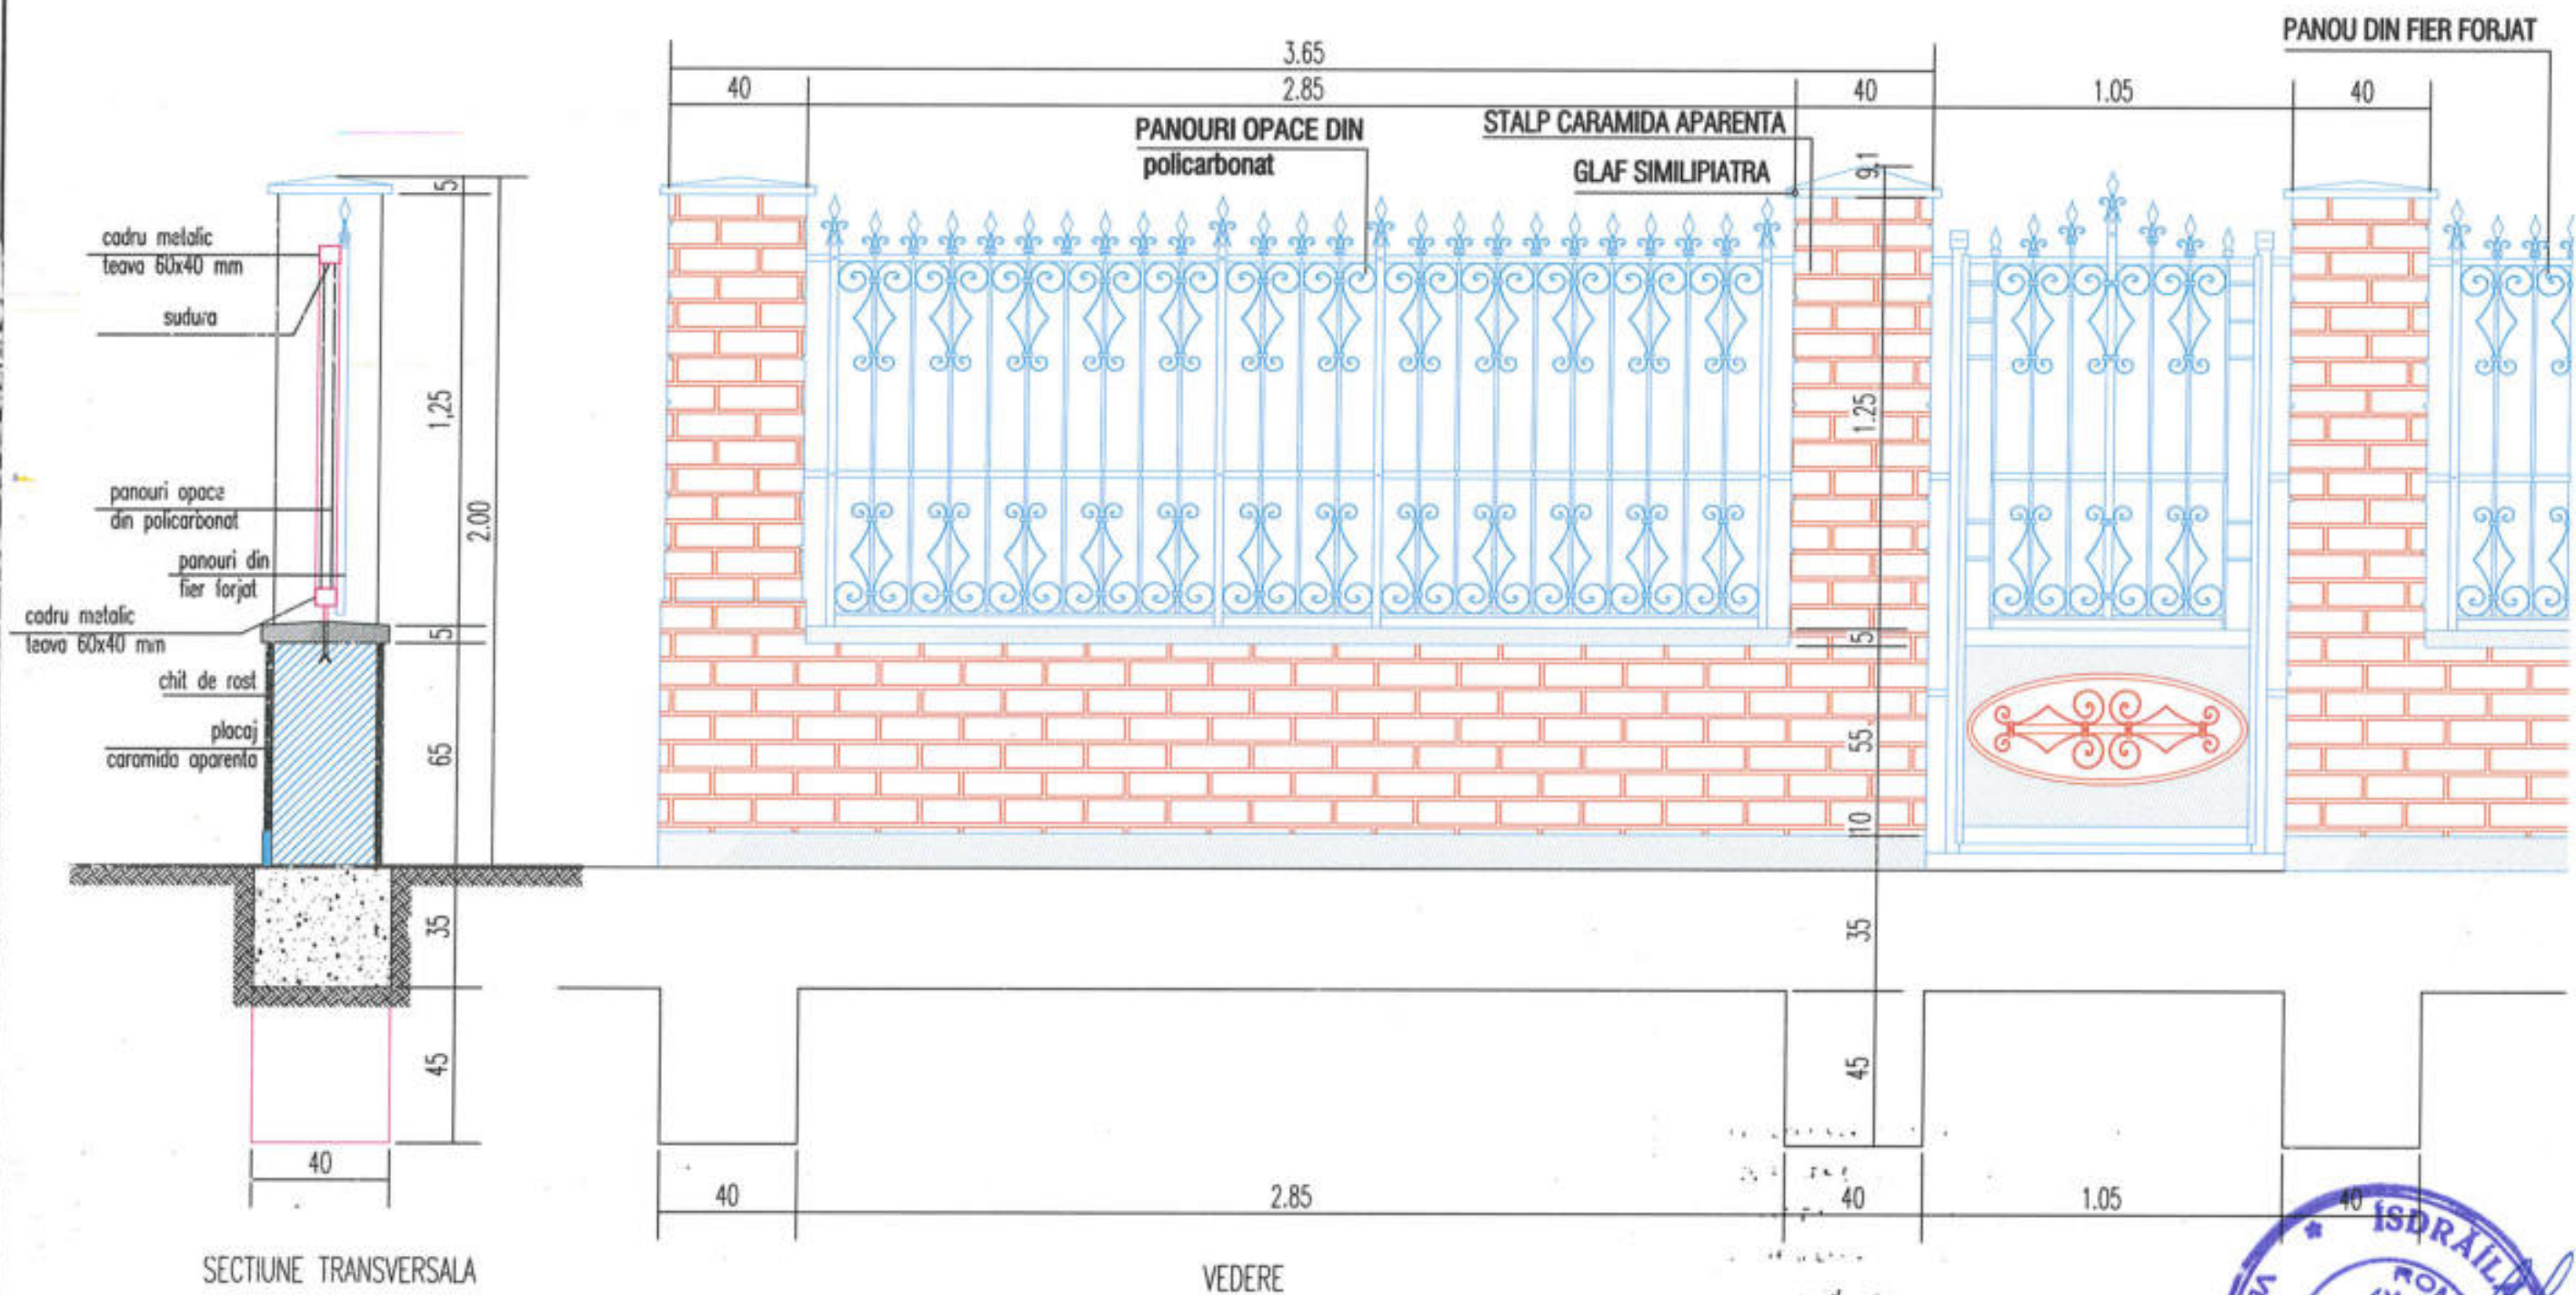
PANOU DIN FIER FORJAT

3.65
40
2.85
40
1.05
40

PANOURI OPACE DIN policarbonat
STALP CARAMIDA APARENTA
GLAF SIMILIPIATRA

cadru metalic teava 60x40 mm
sudura
panouri opace din policarbonat
panouri din fier forjat
cadru metalic teava 60x40 mm
chit de rost
placaj caramida aparenta

5
1,25
2.00
5
65
35
45
40

10
1,25
5
55
10
35
45

40
2.85
40
1.05
40

SECTIUNE TRANSVERSALA
VEDERE

ISDRAIL